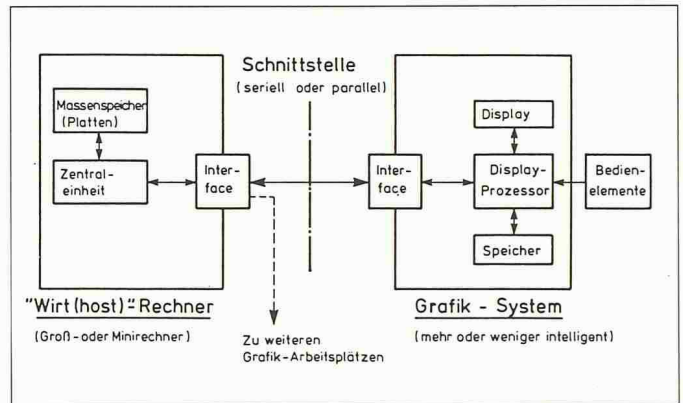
Schnittstelle
(seriell oder parallel)

Massenspeicher (Platten)

Zentraleinheit

Interface

Interface

Display

Display-Prozessor

Bedienelemente

Speicher

"Wirt (host)"-Rechner
(Groß- oder Minirechner)

Zu weiteren Grafik-Arbeitsplätzen

Grafik - System
(mehr oder weniger intelligent)